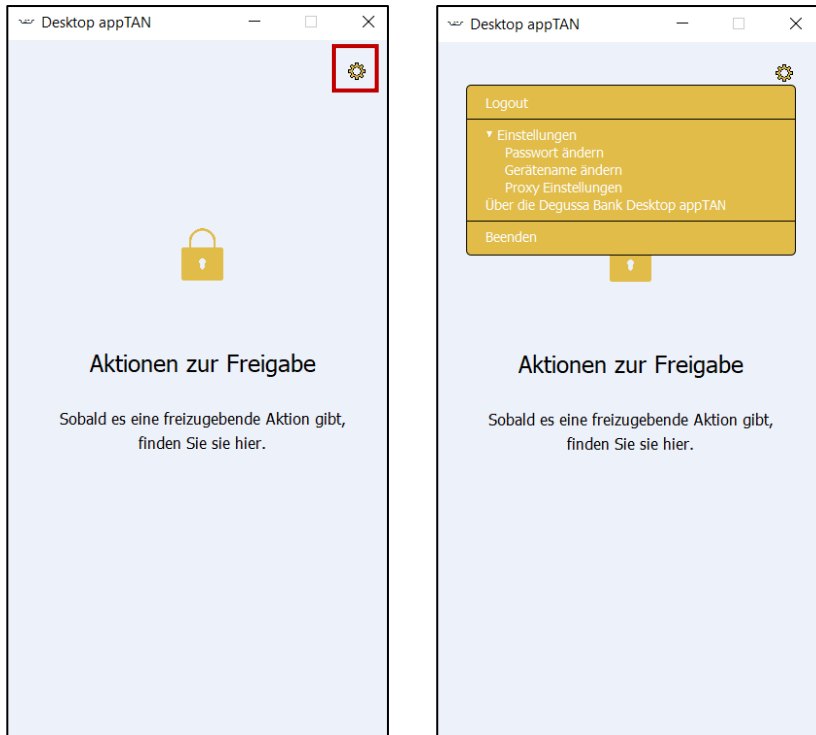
Desktop appTAN

Aktionen zur Freigabe

Sobald es eine freizugebende Aktion gibt, finden Sie sie hier.

Desktop appTAN

Logout

▾ Einstellungen
Passwort ändern
Gerätename ändern
Proxy Einstellungen
Über die Degussa Bank Desktop appTAN

Beenden

Aktionen zur Freigabe

Sobald es eine freizugebende Aktion gibt, finden Sie sie hier.